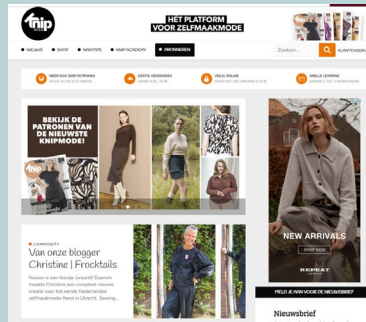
knip

HÉT PLATFORM VOOR ZELFMAAKMODE

• NIEUWS • SHOP • NAAITIPS • KNIP ACADEMY ABONNEREN

Zoeken...

KLANTSERVICE

MEER DAN 2000 PATRONEN

GRATIS VERZENDEN

VEILIG ONLINE

SNELLE LEVERING

BEKIJK DE PATRONEN VAN DE NIEUWSTE KNIPMODE!

knip

COMMUNITY

Van onze blogger Christine | Frocktails

NEW ARRIVALS

SHOP NOW

REPEAT

MELD JE AAN VOOR DE NIEUWSBRIEF

Nieuwsbrief